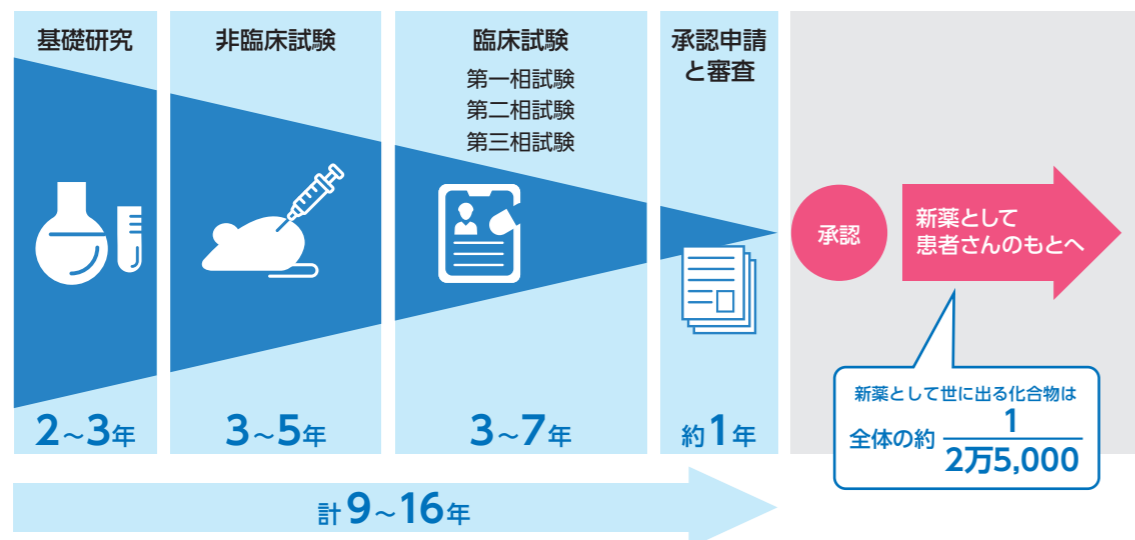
基礎研究

非臨床試験

臨床試験
第一相試験
第二相試験
第三相試験

承認申請と審査

承認

新薬として患者さんのもとへ

新薬として世に出る化合物は
全体の約 $\frac{1}{2万5,000}$

2~3年

3~5年

3~7年

約1年

計9~16年